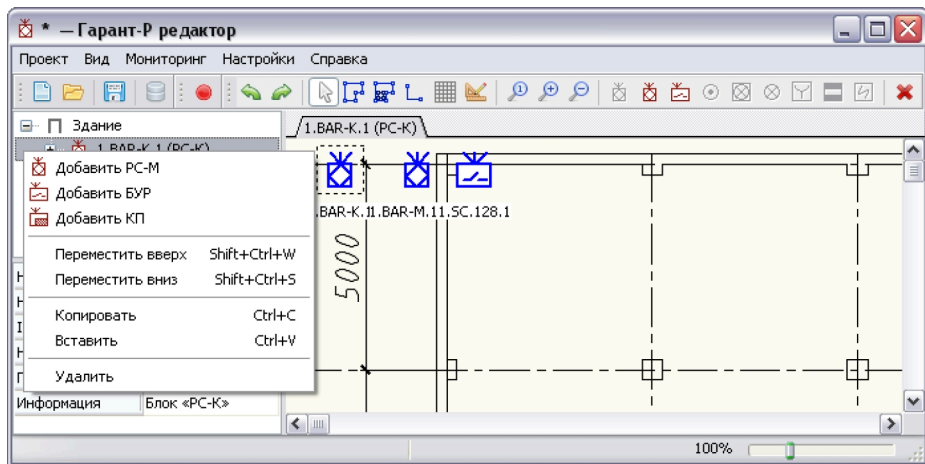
* — Гарант-Р редактор

Проект Вид Мониторинг Настройки Справка

Здание
1.BAR-K.1 (PC-K)

1.BAR-K.1 (PC-K)

Добавить РС-М
Добавить БУР
Добавить КП

Переместить вверх Shift+Ctrl+W
Переместить вниз Shift+Ctrl+S

Копировать Ctrl+C
Вставить Ctrl+V

Удалить

Информация Блок «РС-К»

.BAR-K.1 1.BAR-M.1 1.SC.128.1

5000

100%